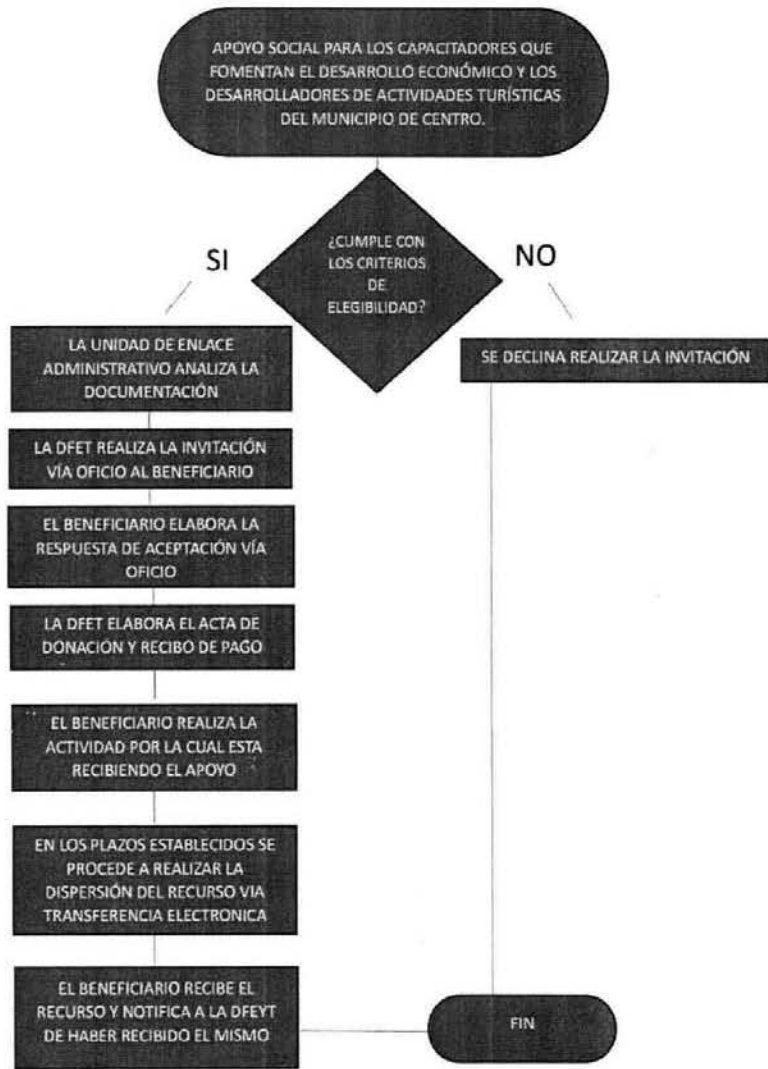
APOYO SOCIAL PARA LOS CAPACITADORES QUE FOMENTAN EL DESARROLLO ECONÓMICO Y LOS DESARROLLADORES DE ACTIVIDADES TURÍSTICAS DEL MUNICIPIO DE CENTRO.

¿CUMPLE CON LOS CRITERIOS DE ELEGIBILIDAD?

SI

NO

LA UNIDAD DE ENLACE ADMINISTRATIVO ANALIZA LA DOCUMENTACIÓN

LA DFET REALIZA LA INVITACIÓN VÍA OFICIO AL BENEFICIARIO

EL BENEFICIARIO ELABORA LA RESPUESTA DE ACEPTACIÓN VÍA OFICIO

LA DFET ELABORA EL ACTA DE DONACIÓN Y RECIBO DE PAGO

EL BENEFICIARIO REALIZA LA ACTIVIDAD POR LA CUAL ESTA RECIBIENDO EL APOYO

EN LOS PLAZOS ESTABLECIDOS SE PROCEDE A REALIZAR LA DISPERSIÓN DEL RECURSO VIA TRANSFERENCIA ELECTRONICA

EL BENEFICIARIO RECIBE EL RECURSO Y NOTIFICA A LA DFEYT DE HABER RECIBIDO EL MISMO

SE DECLINA REALIZAR LA INVITACIÓN

FIN